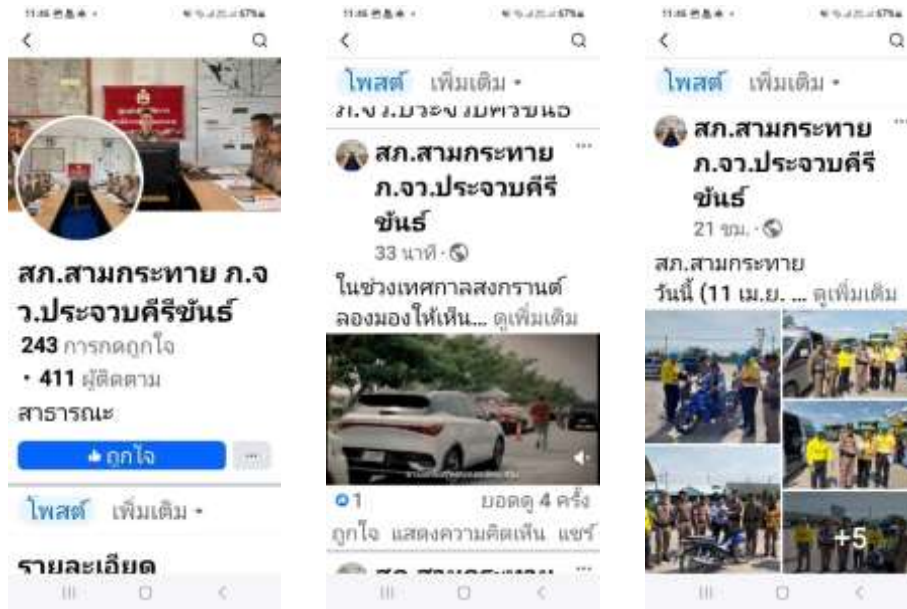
สภ.สามกระทาย ภ.จว.ประจวบคีรีขันธ์

243 การกดถูกใจ

• 411 ผู้ติดตาม

สาธารณะ

ถูกใจ

...

โพสต์ เพิ่มเติม ▾

รายละเอียด

โพสต์ เพิ่มเติม ▾

สภ.สามกระทาย ภ.จว.ประจวบคีรีขันธ์

33 นาที ·

ในช่วงเทศกาลสงกรานต์ ลองมองให้เห็น... ดูเพิ่มเติม

1

ยอดดู 4 ครั้ง

ถูกใจ แสดงความคิดเห็น แชร์

โพสต์ เพิ่มเติม ▾

สภ.สามกระทาย ภ.จว.ประจวบคีรีขันธ์

21 ชม. ·

สภ.สามกระทาย

วันนี้ (11 เม.ย. ... ดูเพิ่มเติม

+5